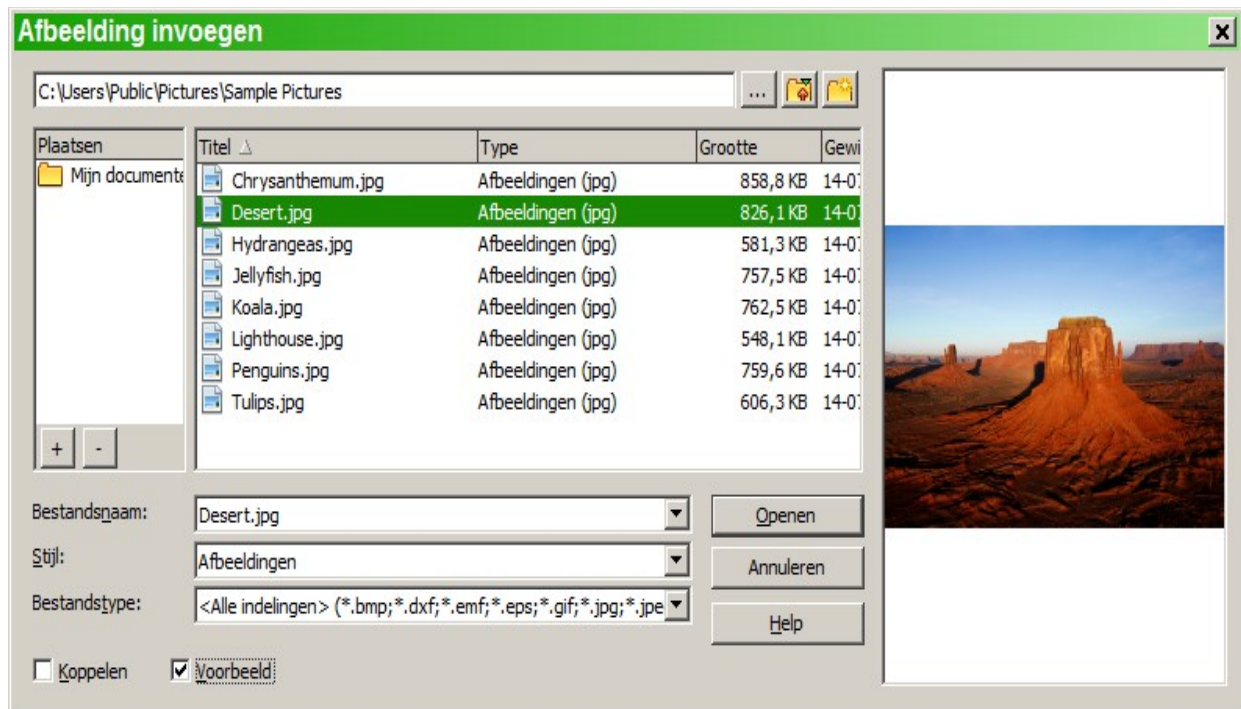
Afbeelding invoegen

C:\Users\Public\Pictures\Sample Pictures

...

Plaatsen
Mijn documente

| Titel | Type | Grootte | Gewi |
|---|---|---|---|
| Chrysanthemum.jpg | Afbeeldingen (jpg) | 858,8 KB | 14-07 |
| Desert.jpg | Afbeeldingen (jpg) | 826,1 KB | 14-07 |
| Hydrangeas.jpg | Afbeeldingen (jpg) | 581,3 KB | 14-07 |
| Jellyfish.jpg | Afbeeldingen (jpg) | 757,5 KB | 14-07 |
| Koala.jpg | Afbeeldingen (jpg) | 762,5 KB | 14-07 |
| Lighthouse.jpg | Afbeeldingen (jpg) | 548,1 KB | 14-07 |
| Penguins.jpg | Afbeeldingen (jpg) | 759,6 KB | 14-07 |
| Tulips.jpg | Afbeeldingen (jpg) | 606,3 KB | 14-07 |

+ -

Bestandsnaam: Desert.jpg
Stijl: Afbeeldingen
Bestandstype: <Alle indelingen> (*.bmp;*.dxf;*.emf;*.eps;*.gif;*.jpg;*.jpe

Openen
Annuleren
Help

Koppelen
Voorbeeld